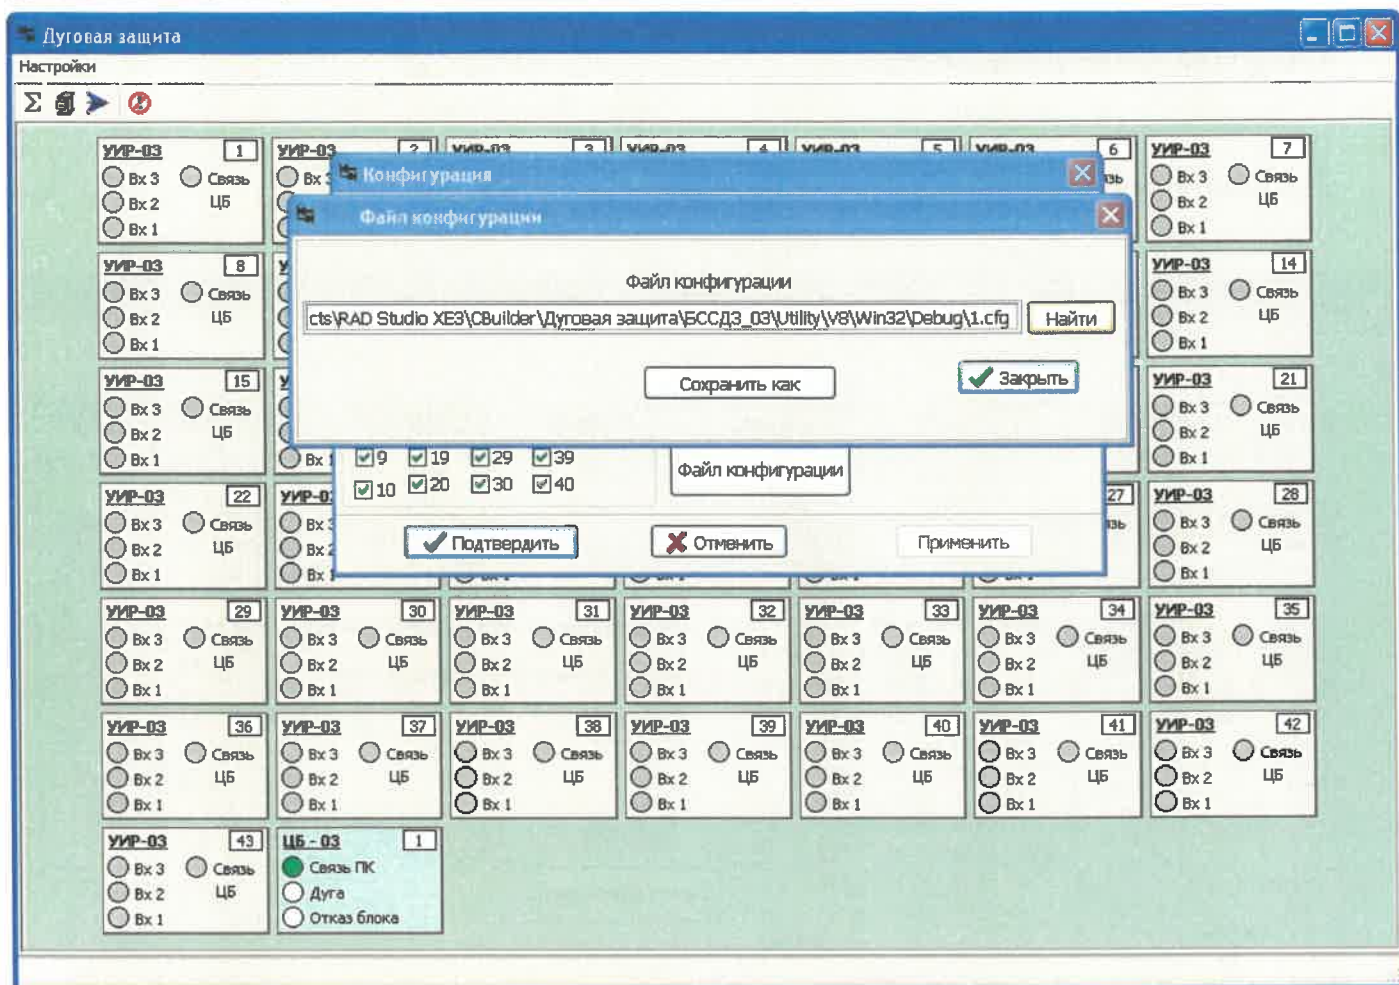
Дуговая защита

Настройки

УИР-03 1
Вх 3 Связь ЦБ
Вх 2
Вх 1

УИР-03 2
Вх 3

УИР-03 3

УИР-03 4

УИР-03 5

УИР-03 6

УИР-03 7
Вх 3 Связь ЦБ
Вх 2
Вх 1

Конфигурация

Файл конфигурации

Файл конфигурации

cts\RAD Studio XE3\CBuilder\Дуговая защита\БССДЗ_03\Utility\V8\Win32\Debug\1.cfg

Найти

Сохранить как

Закрыть

УИР-03 8
Вх 3 Связь ЦБ
Вх 2
Вх 1

УИР-03 14
Вх 3 Связь ЦБ
Вх 2
Вх 1

УИР-03 15
Вх 3 Связь ЦБ
Вх 2
Вх 1

УИР-03 21
Вх 3 Связь ЦБ
Вх 2
Вх 1

9 19 29 39
10 20 30 40

Файл конфигурации

УИР-03 22
Вх 3 Связь ЦБ
Вх 2
Вх 1

УИР-03 27

УИР-03 28
Вх 3 Связь ЦБ
Вх 2
Вх 1

Подтвердить

Отменить

Применить

УИР-03 29
Вх 3 Связь ЦБ
Вх 2
Вх 1

УИР-03 30
Вх 3 Связь ЦБ
Вх 2
Вх 1

УИР-03 31
Вх 3 Связь ЦБ
Вх 2
Вх 1

УИР-03 32
Вх 3 Связь ЦБ
Вх 2
Вх 1

УИР-03 33
Вх 3 Связь ЦБ
Вх 2
Вх 1

УИР-03 34
Вх 3 Связь ЦБ
Вх 2
Вх 1

УИР-03 35
Вх 3 Связь ЦБ
Вх 2
Вх 1

УИР-03 36
Вх 3 Связь ЦБ
Вх 2
Вх 1

УИР-03 37
Вх 3 Связь ЦБ
Вх 2
Вх 1

УИР-03 38
Вх 3 Связь ЦБ
Вх 2
Вх 1

УИР-03 39
Вх 3 Связь ЦБ
Вх 2
Вх 1

УИР-03 40
Вх 3 Связь ЦБ
Вх 2
Вх 1

УИР-03 41
Вх 3 Связь ЦБ
Вх 2
Вх 1

УИР-03 42
Вх 3 Связь ЦБ
Вх 2
Вх 1

УИР-03 43
Вх 3 Связь ЦБ
Вх 2
Вх 1

ЦБ - 03 1
Связь ПК
Дуга
Отказ блока